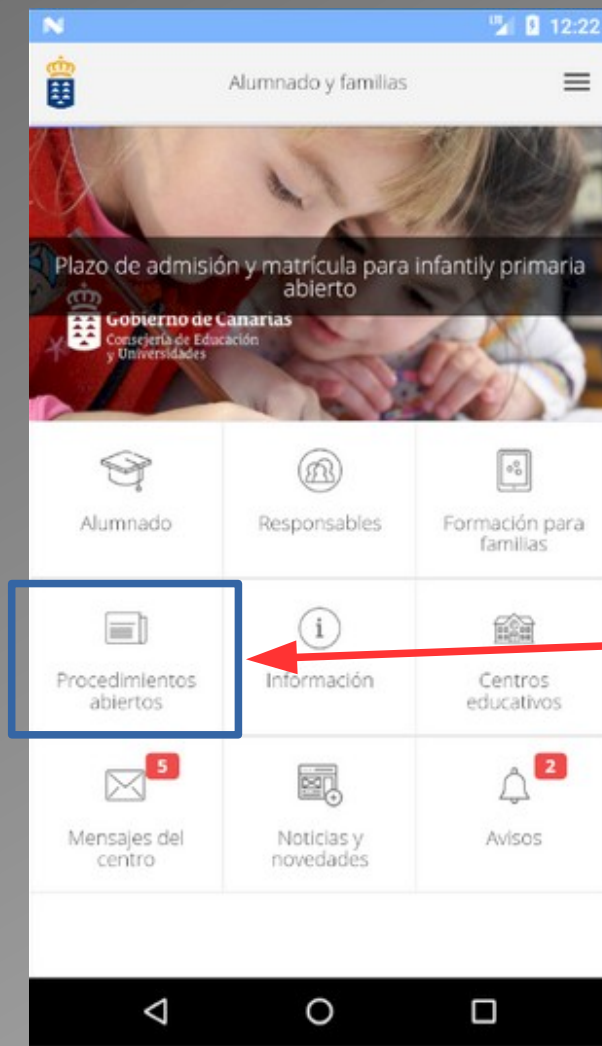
N 12:22

Alumnado y familias

Plazo de admisión y matrícula para infantily primaria abierto

Gobierno de Canarias
Consejería de Educación y Universidades

Alumnado

Responsables

Formación para familias

Procedimientos abiertos

Información

Centros educativos

5
Mensajes del centro

Noticias y novedades

2
Avisos